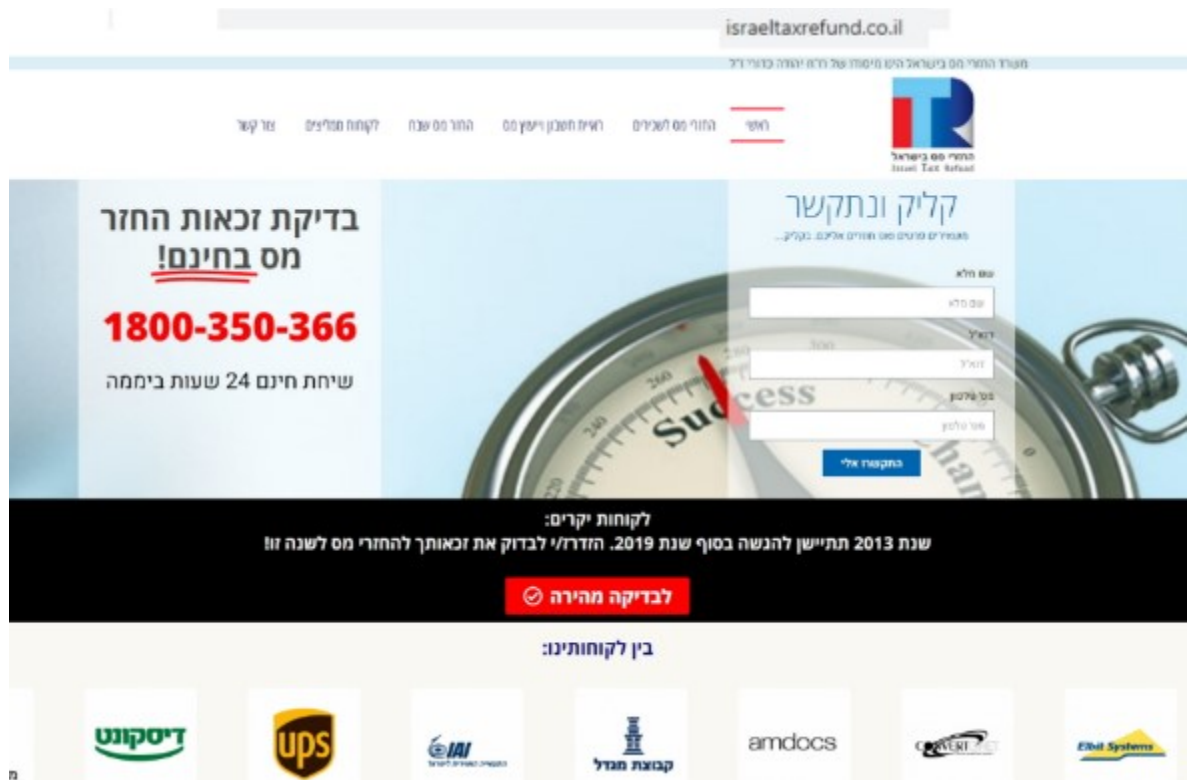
israeltaxrefund.co.il

מערך החזרי מס בישראל הינו מיסודו של רו"ח יהודה כהן רו"ל

ראשי | החזרי מס לשכירים | ראיית חשבון ויעוץ מס | החזר מס שבח | לקוחות ממליצים | צור קשר

TR
החזרי מס בישראל
Israel Tax Refund

קליק ונתקשר
מעוניינים פרטים ואנו חוזרים אליכם. בקליק...

שם מלא
שם מלא
דוא"ל
דוא"ל
מס' טלפון
מס' טלפון
התקשרו אלי

בדיקת זכאות החזר מס בחינם!

1800-350-366

שיחת חינם 24 שעות ביממה

Success

לקוחות יקרים:
שנת 2013 תתיישן להגשה בסוף שנת 2019. הזדרז/י לבדוק את זכאותך להחזרי מס לשנה זו!!

לבדיקה מהירה

בין לקוחותינו:

דיסקונט
ups
IAI
קבוצת מגדל
amdocs
CONVERGENT
Elbit Systems